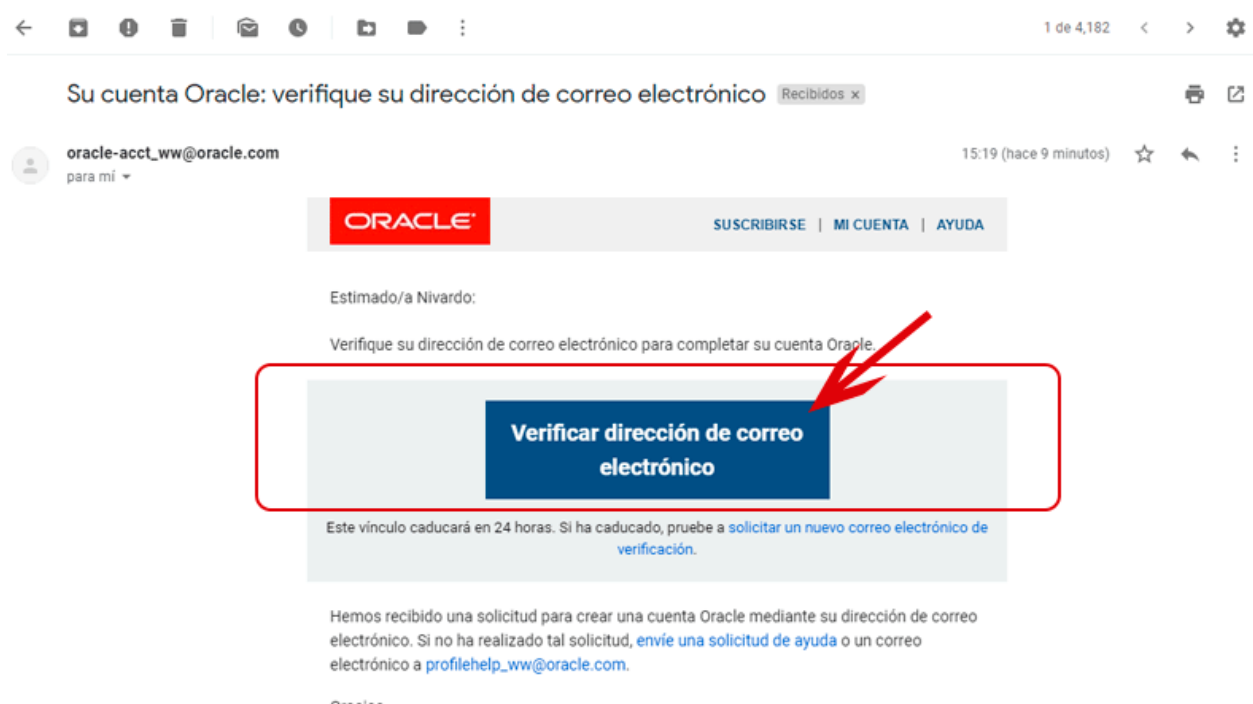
1 de 4,182

Su cuenta Oracle: verifique su dirección de correo electrónico Recibidos ×

oracle-acct_ww@oracle.com
para mí

15:19 (hace 9 minutos)

ORACLE

SUSCRIBIRSE | MI CUENTA | AYUDA

Estimado/a Nivardo:

Verifique su dirección de correo electrónico para completar su cuenta Oracle.

Verificar dirección de correo electrónico

Este vínculo caducará en 24 horas. Si ha caducado, pruebe a solicitar un nuevo correo electrónico de verificación.

Hemos recibido una solicitud para crear una cuenta Oracle mediante su dirección de correo electrónico. Si no ha realizado tal solicitud, envíe una solicitud de ayuda o un correo electrónico a profilehelp_ww@oracle.com.

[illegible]